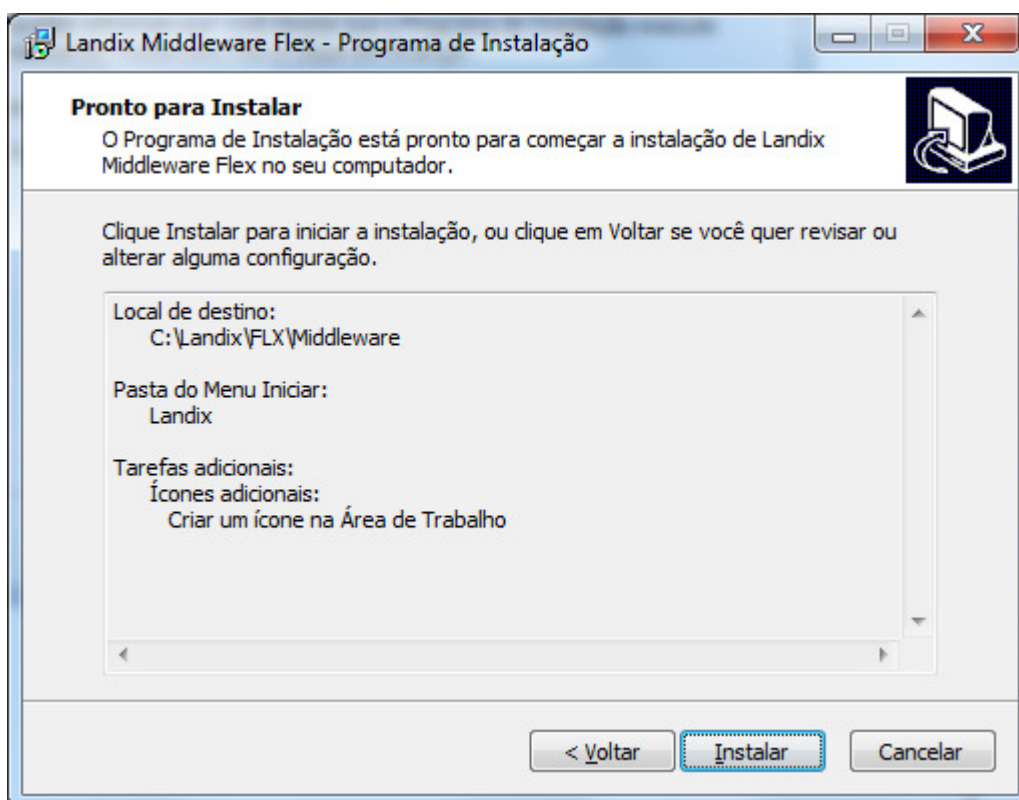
Landix Middleware Flex - Programa de Instalação

Pronto para Instalar
O Programa de Instalação está pronto para começar a instalação de Landix Middleware Flex no seu computador.

Clique Instalar para iniciar a instalação, ou clique em Voltar se você quer revisar ou alterar alguma configuração.

Local de destino:
C:\Landix\FLX\Middleware

Pasta do Menu Iniciar:
Landix

Tarefas adicionais:
Ícones adicionais:
Criar um ícone na Área de Trabalho

< Voltar
Instalar
Cancelar